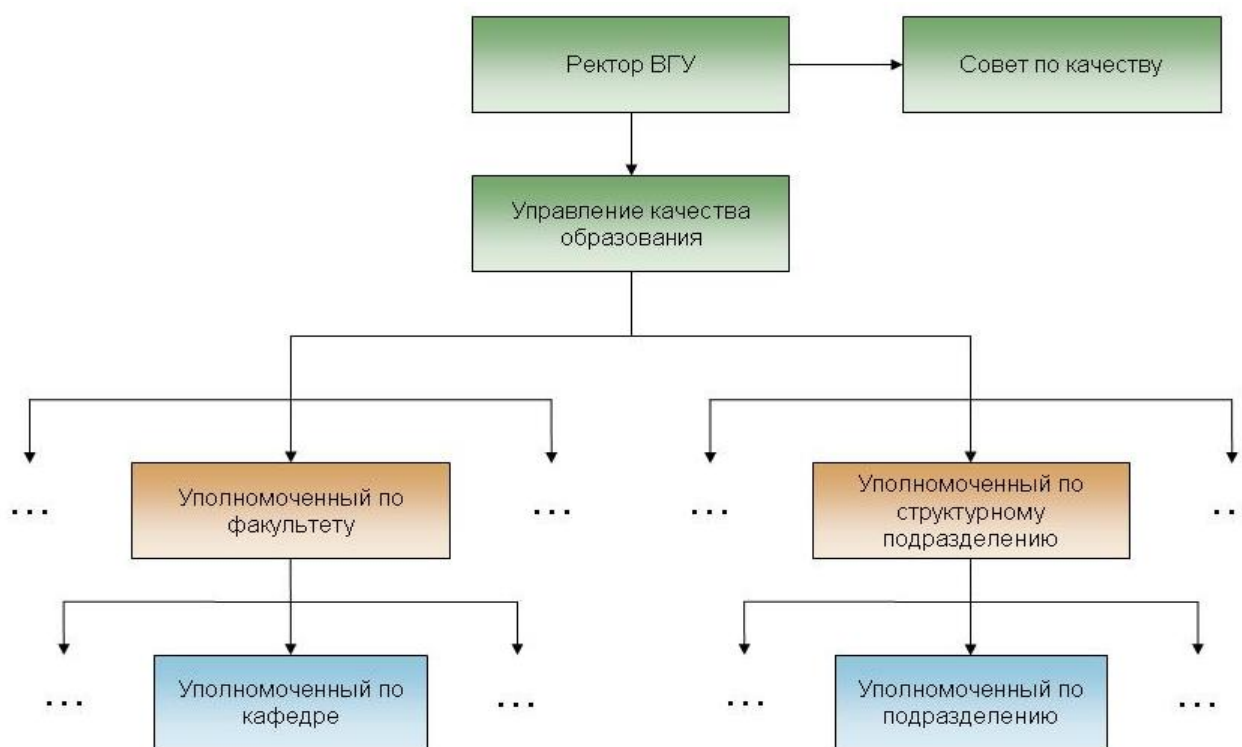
Ректор ВГУ

Совет по качеству

Управление качества образования

...

Уполномоченный по факультету

...

...

Уполномоченный по структурному подразделению

..

...

Уполномоченный по кафедре

...

...

Уполномоченный по подразделению

...